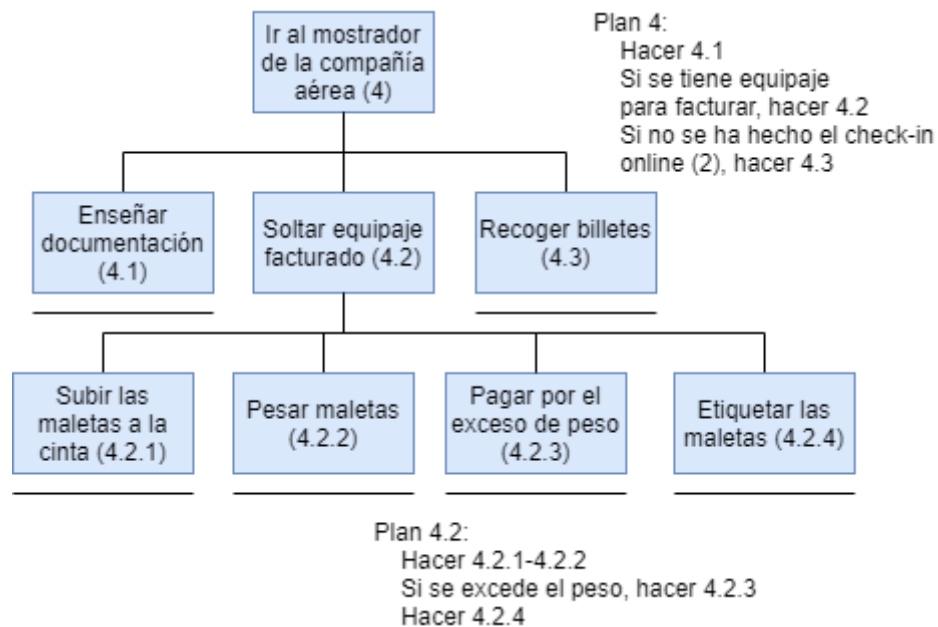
Ir al mostrador de la compañía aérea (4)

Plan 4:
Hacer 4.1
Si se tiene equipaje para facturar, hacer 4.2
Si no se ha hecho el check-in online (2), hacer 4.3

Enseñar documentación (4.1)

Soltar equipaje facturado (4.2)

Recoger billetes (4.3)

Subir las maletas a la cinta (4.2.1)

Pesar maletas (4.2.2)

Pagar por el exceso de peso (4.2.3)

Etiquetar las maletas (4.2.4)

Plan 4.2:
Hacer 4.2.1-4.2.2
Si se excede el peso, hacer 4.2.3
Hacer 4.2.4